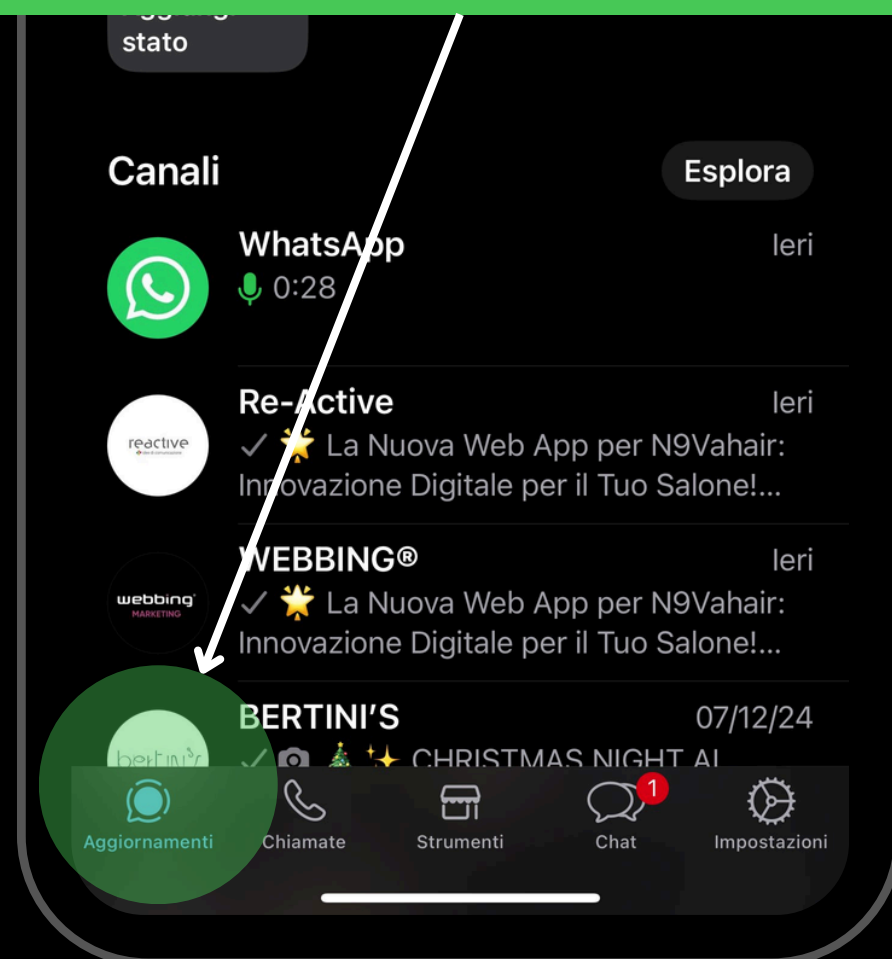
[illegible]
stato

Canali
Esplora

WhatsApp
Ieri
0:28

Re-Active
Ieri
reactive
✓ 🌟 La Nuova Web App per N9Vahair: Innovazione Digitale per il Tuo Salone!...

WEBBING®
Ieri
webbing MARKETING
✓ 🌟 La Nuova Web App per N9Vahair: Innovazione Digitale per il Tuo Salone!...

BERTINI'S
07/12/24
bertini's
✓ 📷 🎄 ✨ CHRISTMAS NIGHT AL

Aggiornamenti
Chiamate
Strumenti
1
Chat
Impostazioni